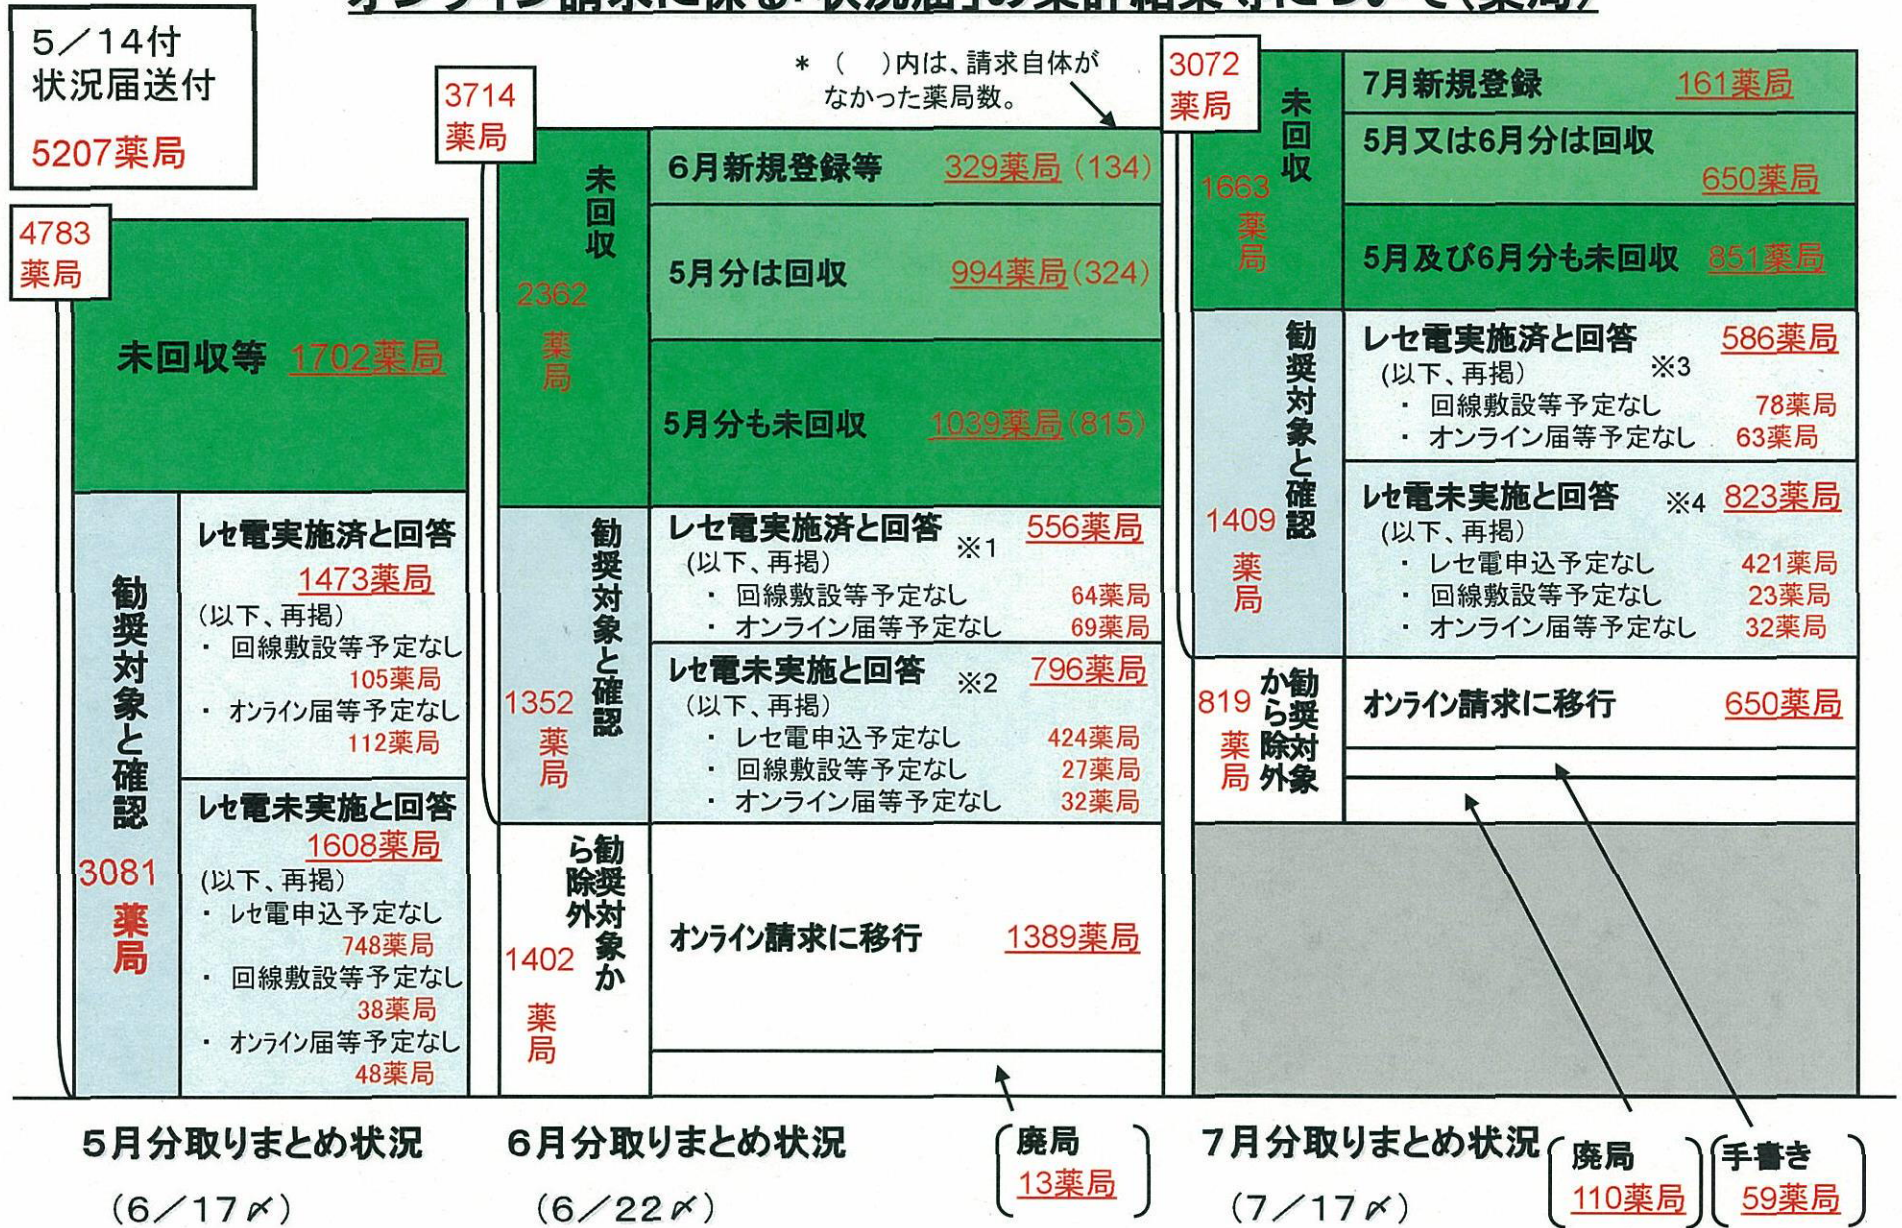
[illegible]

5／14付
状況届送付
5207薬局

4783
薬局

未回収等 1702薬局

勧奨対象と確認

3081
薬局

レセ電実施済と回答
1473薬局
(以下、再掲)
・ 回線敷設等予定なし 105薬局
・ オンライン届等予定なし 112薬局

レセ電未実施と回答
1608薬局
(以下、再掲)
・ レセ電申込予定なし 748薬局
・ 回線敷設等予定なし 38薬局
・ オンライン届等予定なし 48薬局

5月分取りまとめ状況
(6／17〆)

3714
薬局

＊（ ）内は、請求自体がなかった薬局数。

未回収
2362
薬局

6月新規登録等 329薬局（134）
5月分は回収 994薬局(324)
5月分も未回収 1039薬局(815)

勧奨対象と確認
1352
薬局

レセ電実施済と回答 ※1 556薬局
(以下、再掲)
・ 回線敷設等予定なし 64薬局
・ オンライン届等予定なし 69薬局

レセ電未実施と回答 ※2 796薬局
(以下、再掲)
・ レセ電申込予定なし 424薬局
・ 回線敷設等予定なし 27薬局
・ オンライン届等予定なし 32薬局

勧奨対象から除外
1402
薬局

オンライン請求に移行 1389薬局

6月分取りまとめ状況
(6／22〆)

廃局
13薬局

3072
薬局

未回収
1663
薬局

7月新規登録 161薬局
5月又は6月分は回収 650薬局
5月及び6月分も未回収 851薬局

勧奨対象と確認
1409
薬局

レセ電実施済と回答 ※3 586薬局
(以下、再掲)
・ 回線敷設等予定なし 78薬局
・ オンライン届等予定なし 63薬局

レセ電未実施と回答 ※4 823薬局
(以下、再掲)
・ レセ電申込予定なし 421薬局
・ 回線敷設等予定なし 23薬局
・ オンライン届等予定なし 32薬局

勧奨対象から除外
819
薬局

オンライン請求に移行 650薬局

7月分取りまとめ状況
(7／17〆)

廃局
110薬局

手書き
59薬局